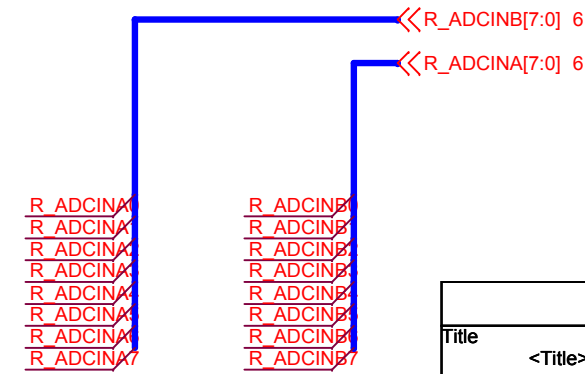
R_ADCINB[7:0] 6
R_ADCINA[7:0] 6

R_ADCINA0
R_ADCINA1
R_ADCINA2
R_ADCINA3
R_ADCINA4
R_ADCINA5
R_ADCINA6
R_ADCINA7

R_ADCINB0
R_ADCINB1
R_ADCINB2
R_ADCINB3
R_ADCINB4
R_ADCINB5
R_ADCINB6
R_ADCINB7

Title
<Title>